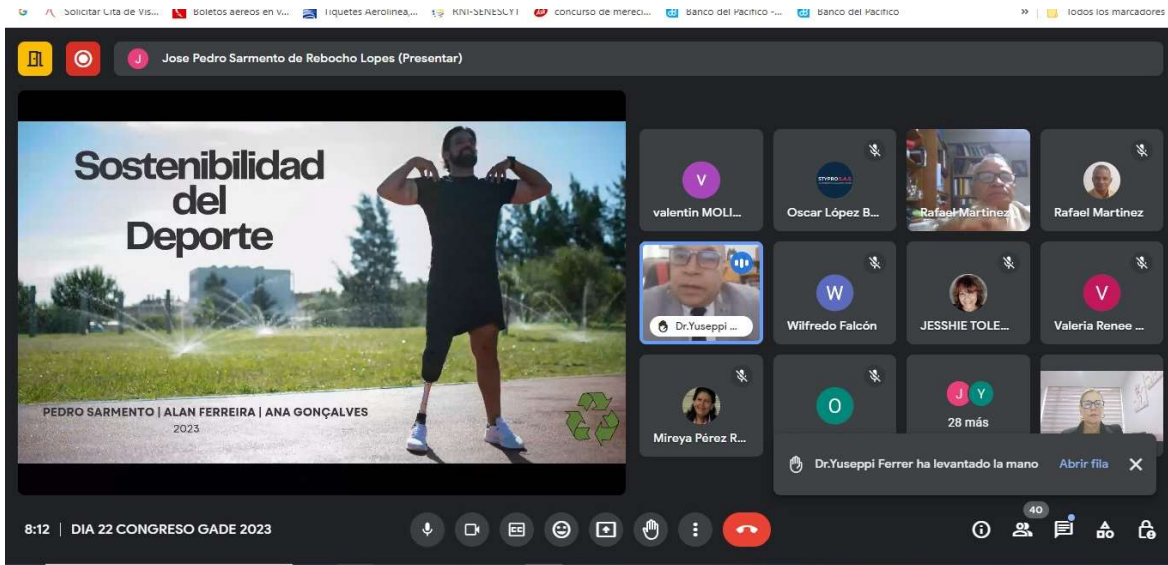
Solicitar Cita de Vis... Boletos aéreos en v... Tiquetes Aerolínea,... RNI-SENESCYT concurso de mereci... Banco del Pacífico -... Banco del Pacífico » Todos los marcadores

J Jose Pedro Sarmento de Rebocho Lopes (Presentar)

Sostenibilidad del Deporte

PEDRO SARMENTO | ALAN FERREIRA | ANA GONÇALVES
2023

V
valentin MOLI...

Oscar López B...

Rafael Martinez

Rafael Martinez

Dr.Yuseppi ...

W
Wilfredo Falcón

JESSHIE TOLE...

V
Valeria Renee ...

Mireya Pérez R...

O

J Y
28 más

Dr.Yuseppi Ferrer ha levantado la mano Abrir fila

8:12 | DIA 22 CONGRESO GADE 2023

40